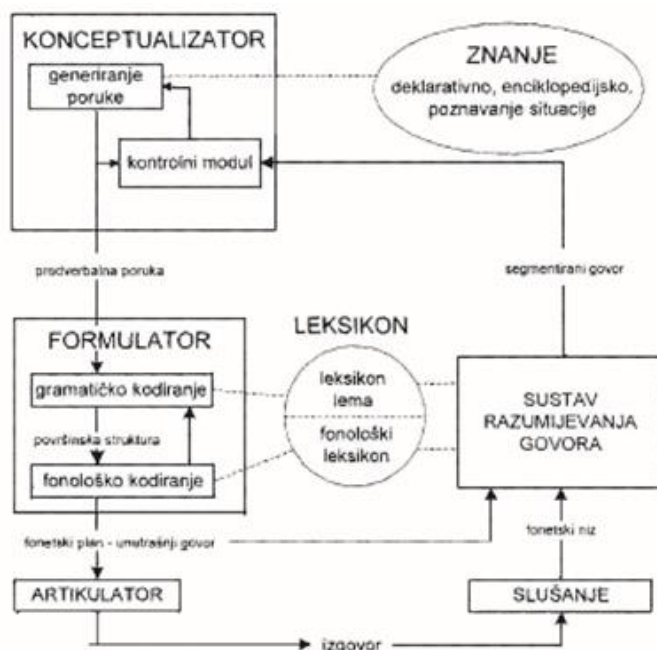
KONCEPTUALIZATOR

generiranje poruke

kontrolni modul

ZNANJE

deklarativno, enciklopedijsko, poznavanje situacije

predverbalna poruka

segmentirani govor

FORMULATOR

gramatičko kodiranje

površinska struktura

fonološko kodiranje

LEKSIKON

leksikon lema

fonološki leksikon

SUSTAV RAZUMIJEVANJA GOVORA

fonetski plan - unutrašnji govor

fonetski niz

ARTIKULATOR

SLUŠANJE

izgovor